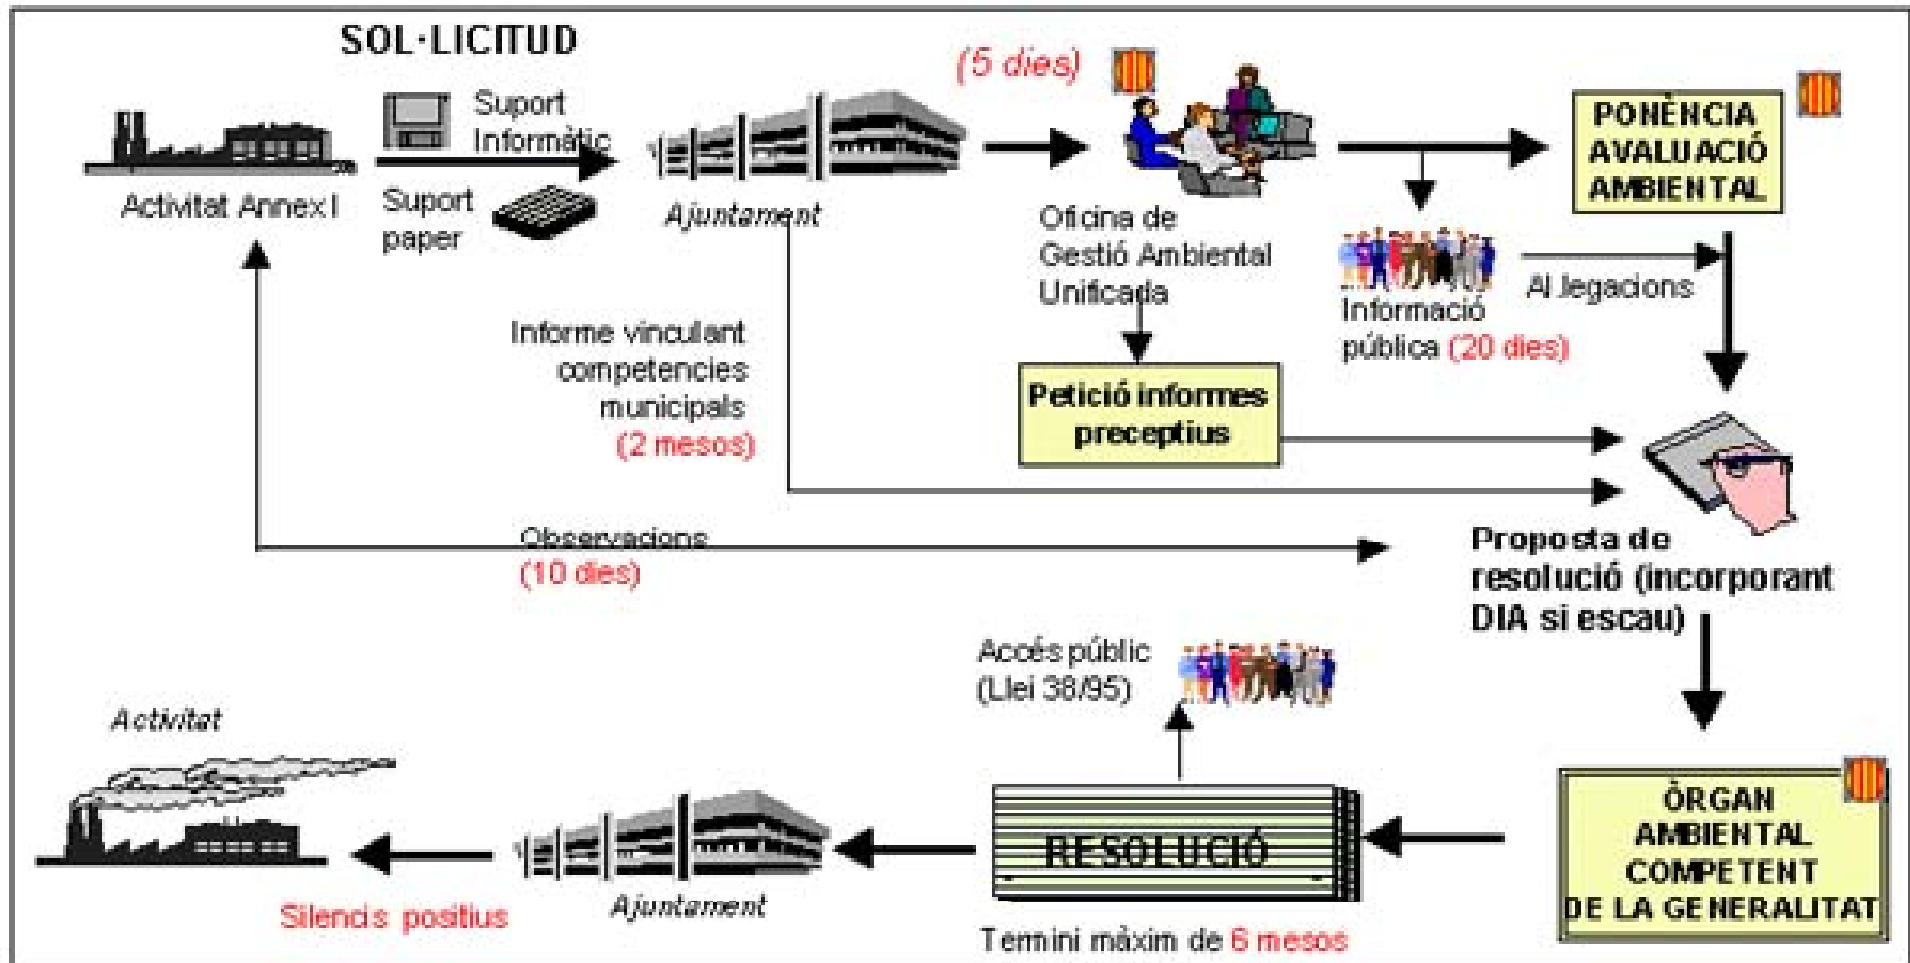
SOL·LICITUD

Activitat Annex I

Suport Informàtic

Suport paper

Ajuntament

(5 dies)

Oficina de Gestió Ambiental Unificada

PONÈNCIA AVALUACIÓ AMBIENTAL

Informació pública (20 dies)

Al·legacions

Informe vinculant competencies municipals (2 mesos)

Petició informes preceptius

Observacions (10 dies)

Proposta de resolució (incorporant DIA si escau)

Accés públic (Llei 38/95)

Activitat

RESOLUCIÓ

ÒRGAN AMBIENTAL COMPETENT DE LA GENERALITAT

Silencis positius

Ajuntament

Termini màxim de 6 mesos